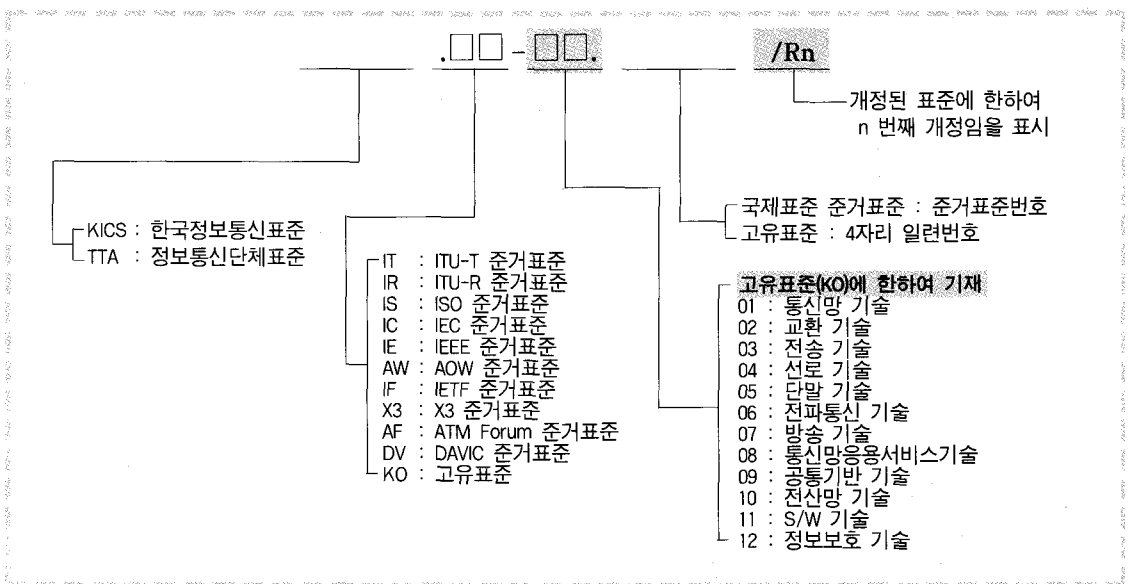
.□□-□□. /Rn

개정된 표준에 한하여 n 번째 개정임을 표시

KICS : 한국정보통신표준
TTA : 정보통신단체표준

IT : ITU-T 준거표준
IR : ITU-R 준거표준
IS : ISO 준거표준
IC : IEC 준거표준
IE : IEEE 준거표준
AW : AOW 준거표준
IF : IETF 준거표준
X3 : X3 준거표준
AF : ATM Forum 준거표준
DV : DAVIC 준거표준
KO : 고유표준

국제표준 준거표준 : 준거표준번호
고유표준 : 4자리 일련번호

고유표준(KO)에 한하여 기재
01 : 통신망 기술
02 : 교환 기술
03 : 전송 기술
04 : 선로 기술
05 : 단말 기술
06 : 전파통신 기술
07 : 방송 기술
08 : 통신망응용서비스기술
09 : 공통기반 기술
10 : 전산망 기술
11 : S/W 기술
12 : 정보보호 기술